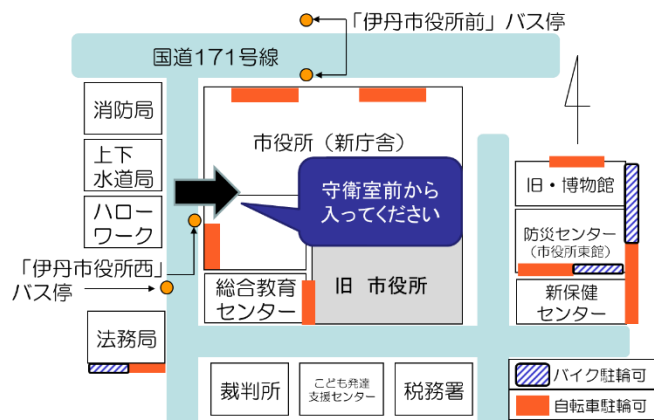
「伊丹市役所前」バス停

国道171号線

消防局

上下水道局

ハローワーク

「伊丹市役所西」バス停

法務局

市役所（新庁舎）

守衛室前から入ってください

総合教育センター

旧　市役所

旧・博物館

防災センター（市役所東館）

新保健センター

裁判所

こども発達支援センター

税務署

バイク駐輪可

自転車駐輪可